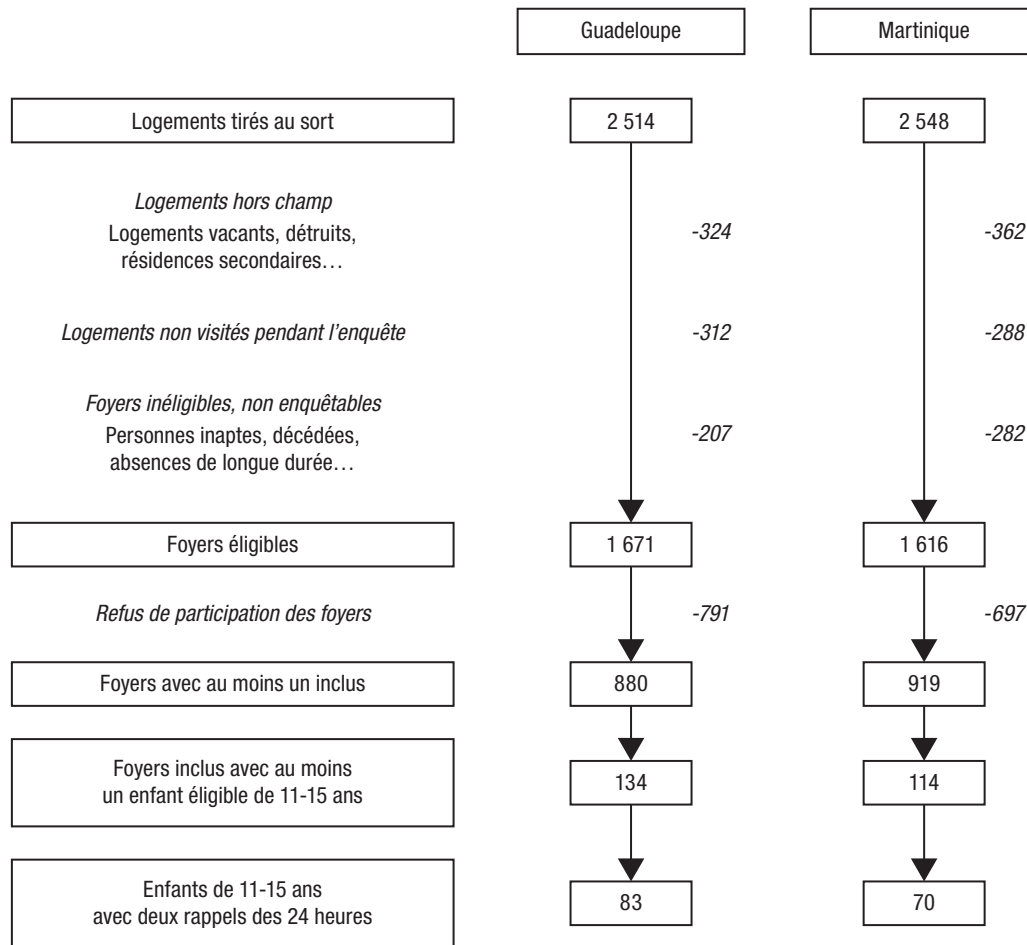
Guadeloupe

Martinique

Logements tirés au sort

2 514

2 548

Logements hors champ
Logements vacants, détruits, résidences secondaires…

-324

-362

Logements non visités pendant l'enquête

-312

-288

Foyers inéligibles, non enquêtables
Personnes inaptes, décédées, absences de longue durée…

-207

-282

Foyers éligibles

1 671

1 616

Refus de participation des foyers

-791

-697

Foyers avec au moins un inclus

880

919

Foyers inclus avec au moins un enfant éligible de 11-15 ans

134

114

Enfants de 11-15 ans avec deux rappels des 24 heures

83

70